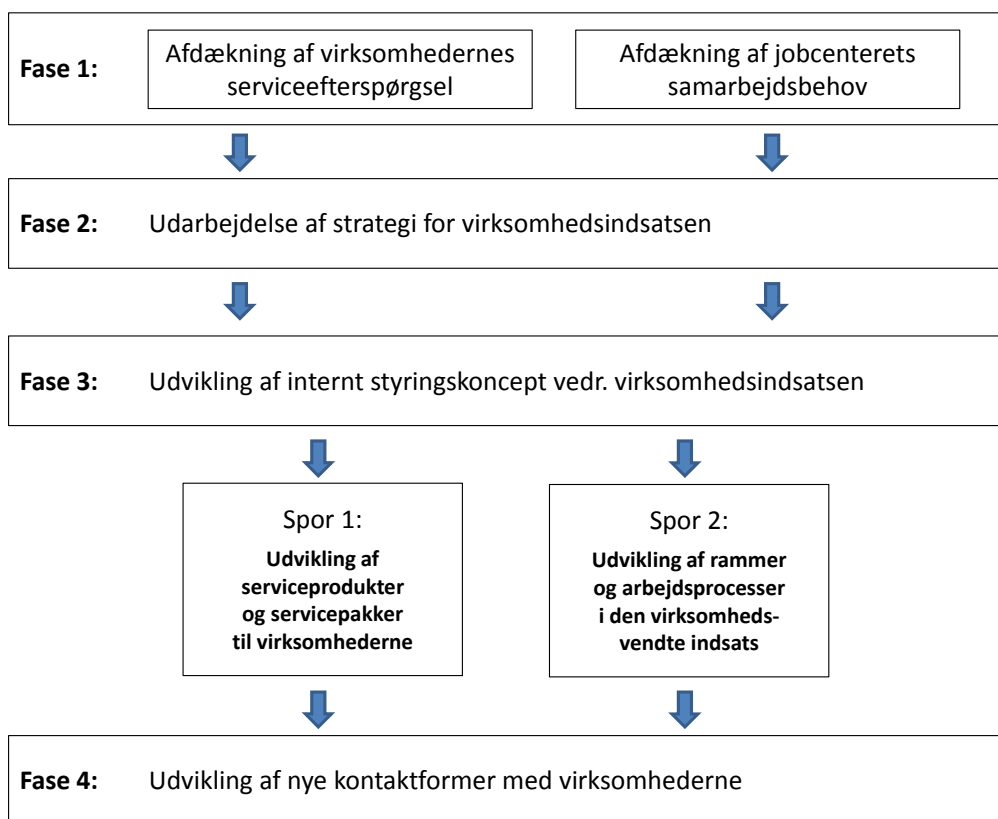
**Fase 1:**

Afdækning af virksomhedernes serviceefterspørgsel

Afdækning af jobcenterets samarbejdsbehov

**Fase 2:** Udarbejdelse af strategi for virksomhedsindsatsen

**Fase 3:** Udvikling af internt styringskoncept vedr. virksomhedsindsatsen

Spor 1:
**Udvikling af serviceprodukter og servicepakker til virksomhederne**

Spor 2:
**Udvikling af rammer og arbejdsprocesser i den virksomhedsvendte indsats**

**Fase 4:** Udvikling af nye kontaktformer med virksomhederne